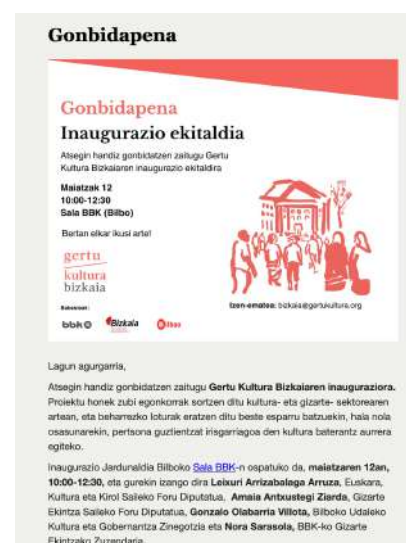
Gonbidapena

Gonbidapena

Inaugurazio ekitaldia

Atsegin handiz gonbidatzen zaitugu Gertu Kultura Bizkaiaren inaugurazio ekitaldira

Maiatzak 12
10:00-12:30
Sala BBK (Bilbo)

Bertan elkar ikusi arte!

gertu kultura bizkaia

Babesleak:

bbk Bizkaia Bilbao

Izen-ematea: bizkaia@gertukultura.org

Lagun agurgarria,

Atsegin handiz gonbidatzen zaitugu Gertu Kultura Bizkaiaren inaugurazioa. Proiektu honek zubi egonkorrak sortzen ditu kultura- eta gizarte- sektoreen artean, eta beharrezko loturak eratzen ditu beste esparru batzuekin, haia nola osasunarekin, pertsona guztientzat irisgarriagoa den kultura baterantz aurrera egiteko.

Inaugurazio Jardunaldia Bilboko Sala BBK-n ospatuko da, maiatzaren 12an, 10:00-12:30, eta gurekin izango dira Leixuri Arrizabalaga Arruza, Euskara, Kultura eta Kirol Saileko Foru Diputatua, Amaia Antxustegi Zierda, Gizarte Ekintza Saileko Foru Diputatua, Gonzalo Olabarria Villota, Bilboko Udaleko Kultura eta Gobernantza Zinegotzia eta Nora Sarasola, BBK-ko Gizarte Ekintzako Zuzendaria.